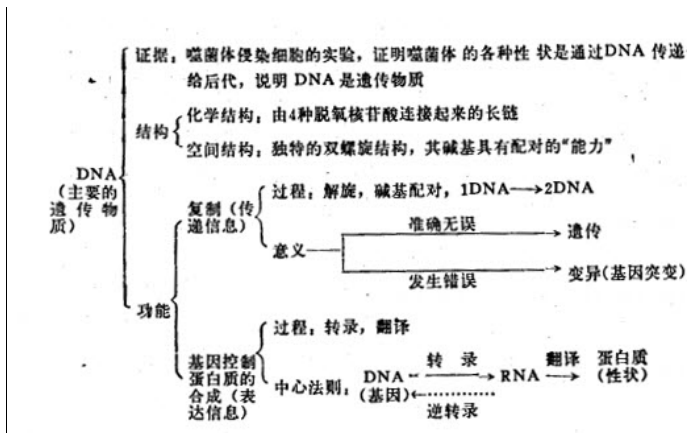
DNA（主要的遗传物质）

证据：噬菌体侵染细胞的实验，证明噬菌体 的各种性 状是通过DNA 传递给后代，说明 DNA 是遗传物质

结构
化学结构：由4种脱氧核苷酸连接起来的长链
空间结构：独特的双螺旋结构，其碱基具有配对的“能力”

功能
复制（传递信息）
过程：解旋，碱基配对，1DNA→2DNA
意义
准确无误 → 遗传
发生错误 → 变异（基因突变）

基因控制蛋白质的合成（表达信息）
过程：转录，翻译
中心法则：DNA（基因）⇄ 转录 / 逆转录 RNA → 翻译 → 蛋白质（性状）